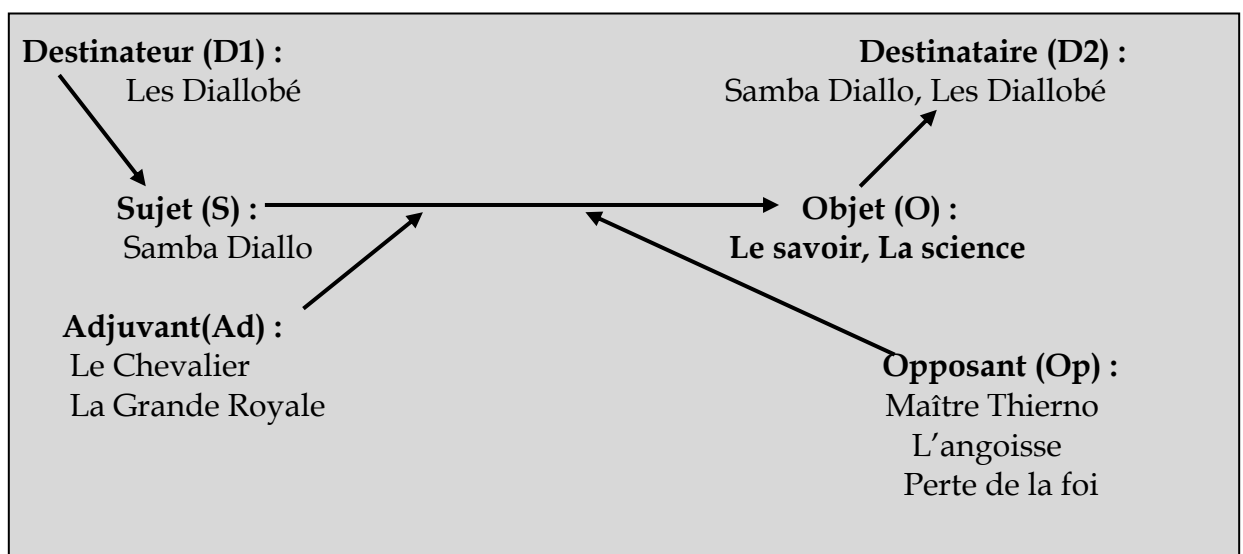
Destinateur (D1) :
Les Diallobé

Destinataire (D2) :
Samba Diallo, Les Diallobé

Sujet (S) :
Samba Diallo

Objet (O) :
Le savoir, La science

Adjuvant(Ad) :
Le Chevalier
La Grande Royale

Opposant (Op) :
Maître Thierno
L'angoisse
Perte de la foi